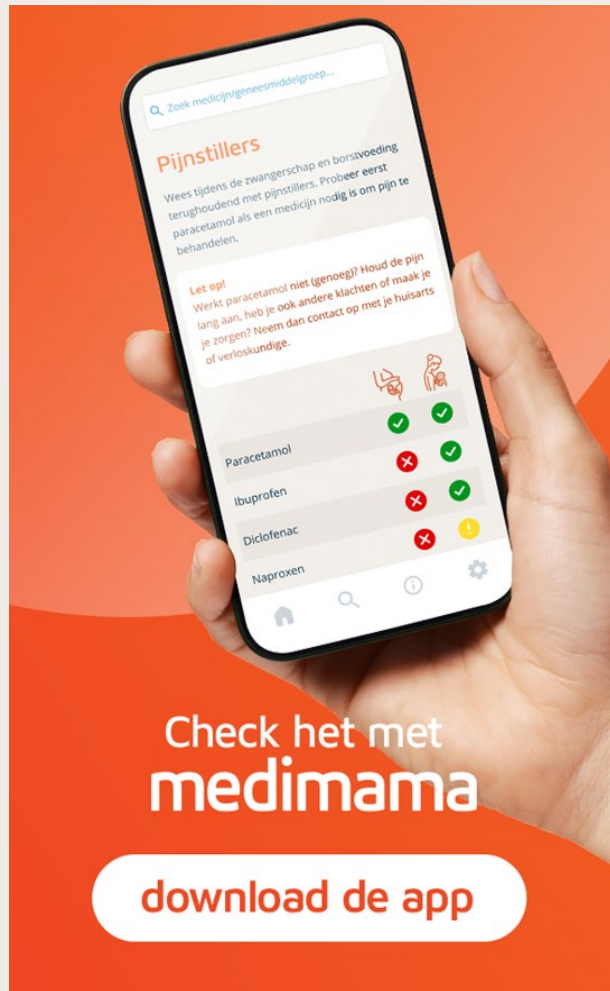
Zoek medicijn/geneesmiddelgroep...

Pijnstillers

Wees tijdens de zwangerschap en borstvoeding terughoudend met pijnstillers. Probeer eerst paracetamol als een medicijn nodig is om pijn te behandelen.

Let op!
Werkt paracetamol niet (genoeg)? Houd de pijn lang aan, heb je ook andere klachten of maak je je zorgen? Neem dan contact op met je huisarts of verloskundige.

Paracetamol
Ibuprofen
Diclofenac
Naproxen

Check het met
medimama

download de app